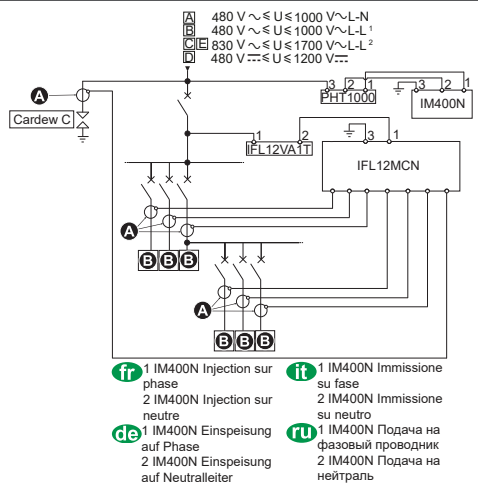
A 480 V ∿ ≤ U ≤ 1000 V∿L-N
B 480 V ∿ ≤ U ≤ 1000 V∿L-L ¹
C E 830 V ∿ ≤ U ≤ 1700 V∿L-L ²
D 480 V ⎓ ≤ U ≤ 1200 V⎓

A

Cardew C

3 2 1
PHT1000

3 2 1
IM400N

1 2 3 1
IFL12VA1T

IFL12MCN

A

B B B

A

B B B

fr 1 IM400N Injection sur phase
2 IM400N Injection sur neutre

it 1 IM400N Immissione su fase
2 IM400N Immissione su neutro

de 1 IM400N Einspeisung auf Phase
2 IM400N Einspeisung auf Neutralleiter

ru 1 IM400N Подача на фазовый проводник
2 IM400N Подача на нейтраль